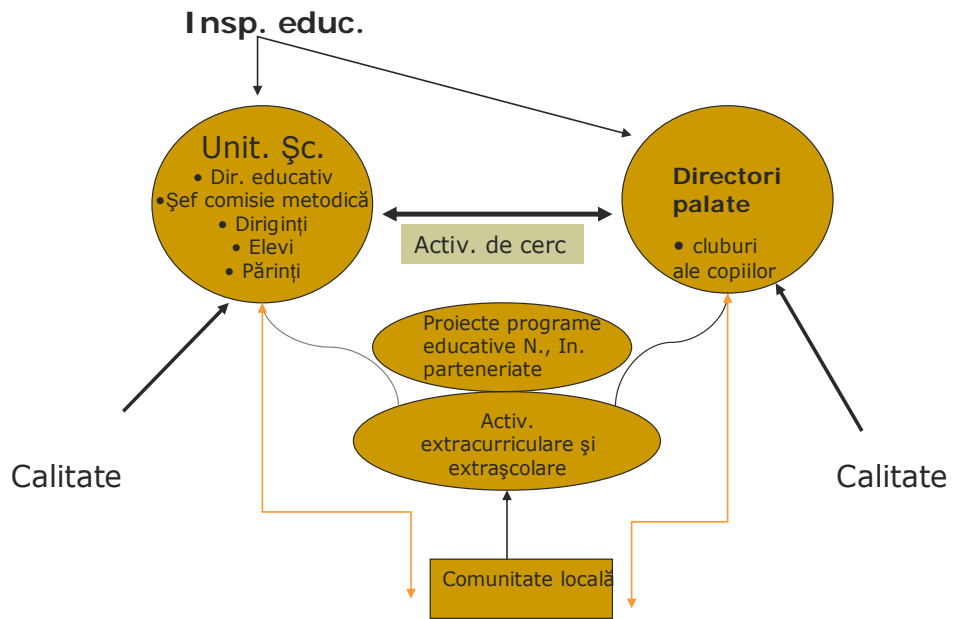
Insp. educ.

Unit. Şc.
• Dir. educativ
•Şef comisie metodică
• Diriginți
• Elevi
• Părinți

Directori palate
• cluburi ale copiilor

Activ. de cerc

Proiecte programe educative N., In. parteneriate

Activ. extracurriculare şi extraşcolare

Calitate

Calitate

Comunitate locală